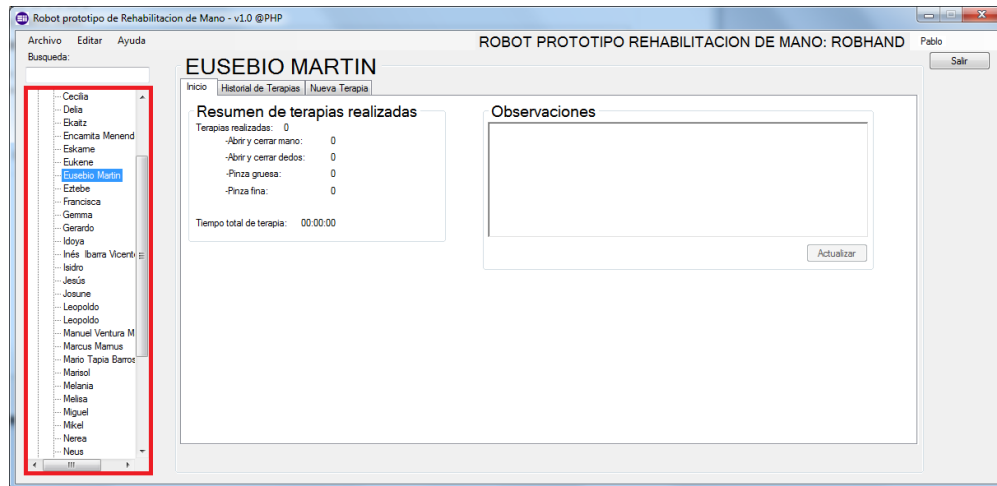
Robot prototipo de Rehabilitacion de Mano - v1.0 @PHP

Archivo Editar Ayuda

ROBOT PROTOTIPO REHABILITACION DE MANO: ROBHAND

Pablo

Salir

Busqueda:

Cecilia
Delia
Ekaitz
Encarnita Menend
Eskarne
Eukene
Eusebio Martin
Eztebe
Francisca
Gemma
Gerardo
Idoya
Inés Ibarra Vicent
Isidro
Jesús
Josune
Leopoldo
Leopoldo
Manuel Ventura M
Marcus Mamus
Mario Tapia Barros
Marisol
Melania
Melisa
Miguel
Mikel
Nerea
Neus

EUSEBIO MARTIN

Inicio | Historial de Terapias | Nueva Terapia

Resumen de terapias realizadas

Terapias realizadas: 0
-Abrir y cerrar mano: 0
-Abrir y cerrar dedos: 0
-Pinza gruesa: 0
-Pinza fina: 0

Tiempo total de terapia: 00:00:00

Observaciones

Actualizar